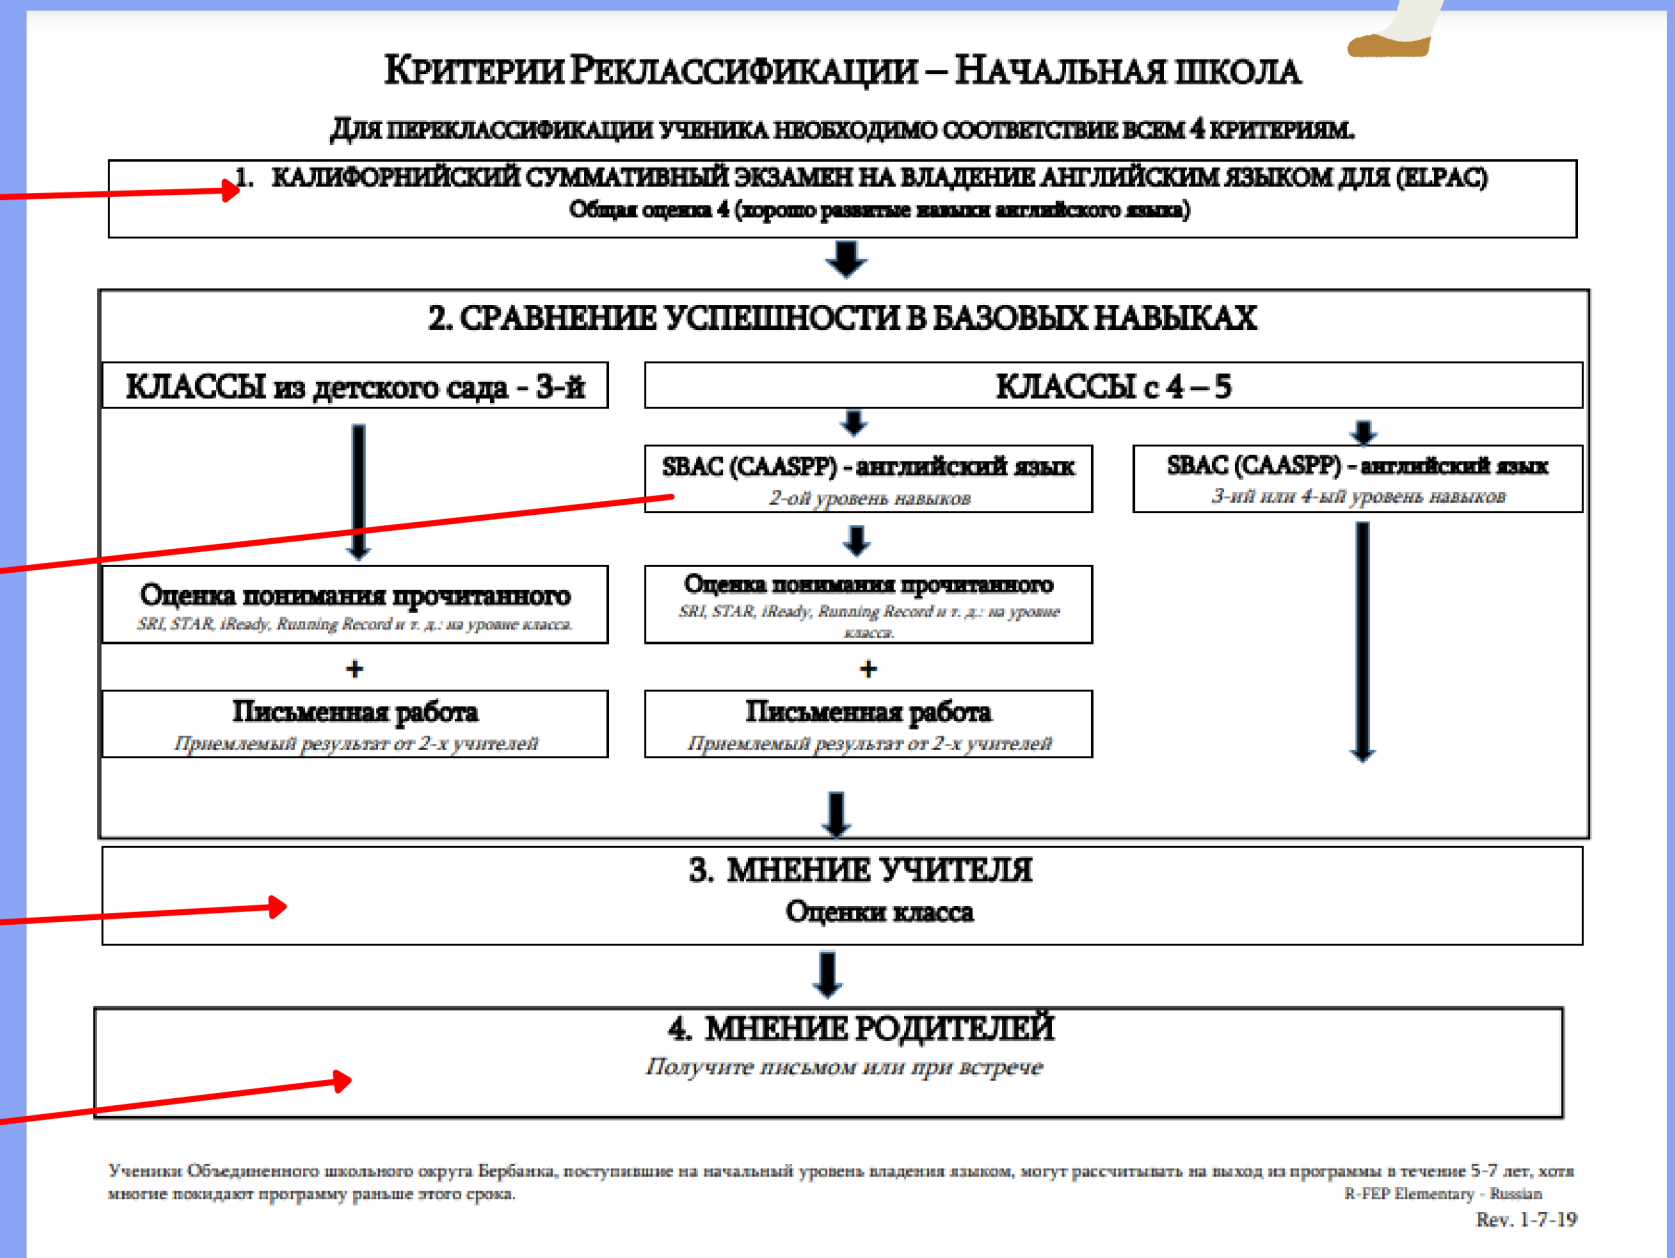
КРИТЕРИИ РЕКЛАССИФИКАЦИИ – НАЧАЛЬНАЯ ШКОЛА

ДЛЯ ПЕРЕКЛАССИФИКАЦИИ УЧЕНИКА НЕОБХОДИМО СООТВЕТСТВИЕ ВСЕМ 4 КРИТЕРИЯМ.

1. КАЛИФОРНИЙСКИЙ СУММАТИВНЫЙ ЭКЗАМЕН НА ВЛАДЕНИЕ АНГЛИЙСКИМ ЯЗЫКОМ ДЛЯ (ELPAC)
Общая оценка 4 (хорошо развитые навыки английского языка)

2. СРАВНЕНИЕ УСПЕШНОСТИ В БАЗОВЫХ НАВЫКАХ

КЛАССЫ из детского сада - 3-й

КЛАССЫ с 4 – 5

SBAC (CAASPP) - английский язык
2-ой уровень навыков

SBAC (CAASPP) - английский язык
3-ий или 4-ый уровень навыков

Оценка понимания прочитанного
SRI, STAR, iReady, Running Record и т. д.: на уровне класса.

+

Письменная работа
Приемлемый результат от 2-х учителей

Оценка понимания прочитанного
SRI, STAR, iReady, Running Record и т. д.: на уровне класса.

+

Письменная работа
Приемлемый результат от 2-х учителей

3. МНЕНИЕ УЧИТЕЛЯ
Оценки класса

4. МНЕНИЕ РОДИТЕЛЕЙ
Получите письмом или при встрече

Ученики Объединенного школьного округа Бербанка, поступившие на начальный уровень владения языком, могут рассчитывать на выход из программы в течение 5-7 лет, хотя многие покидают программу раньше этого срока.

R-FEP Elementary - Russian
Rev. 1-7-19